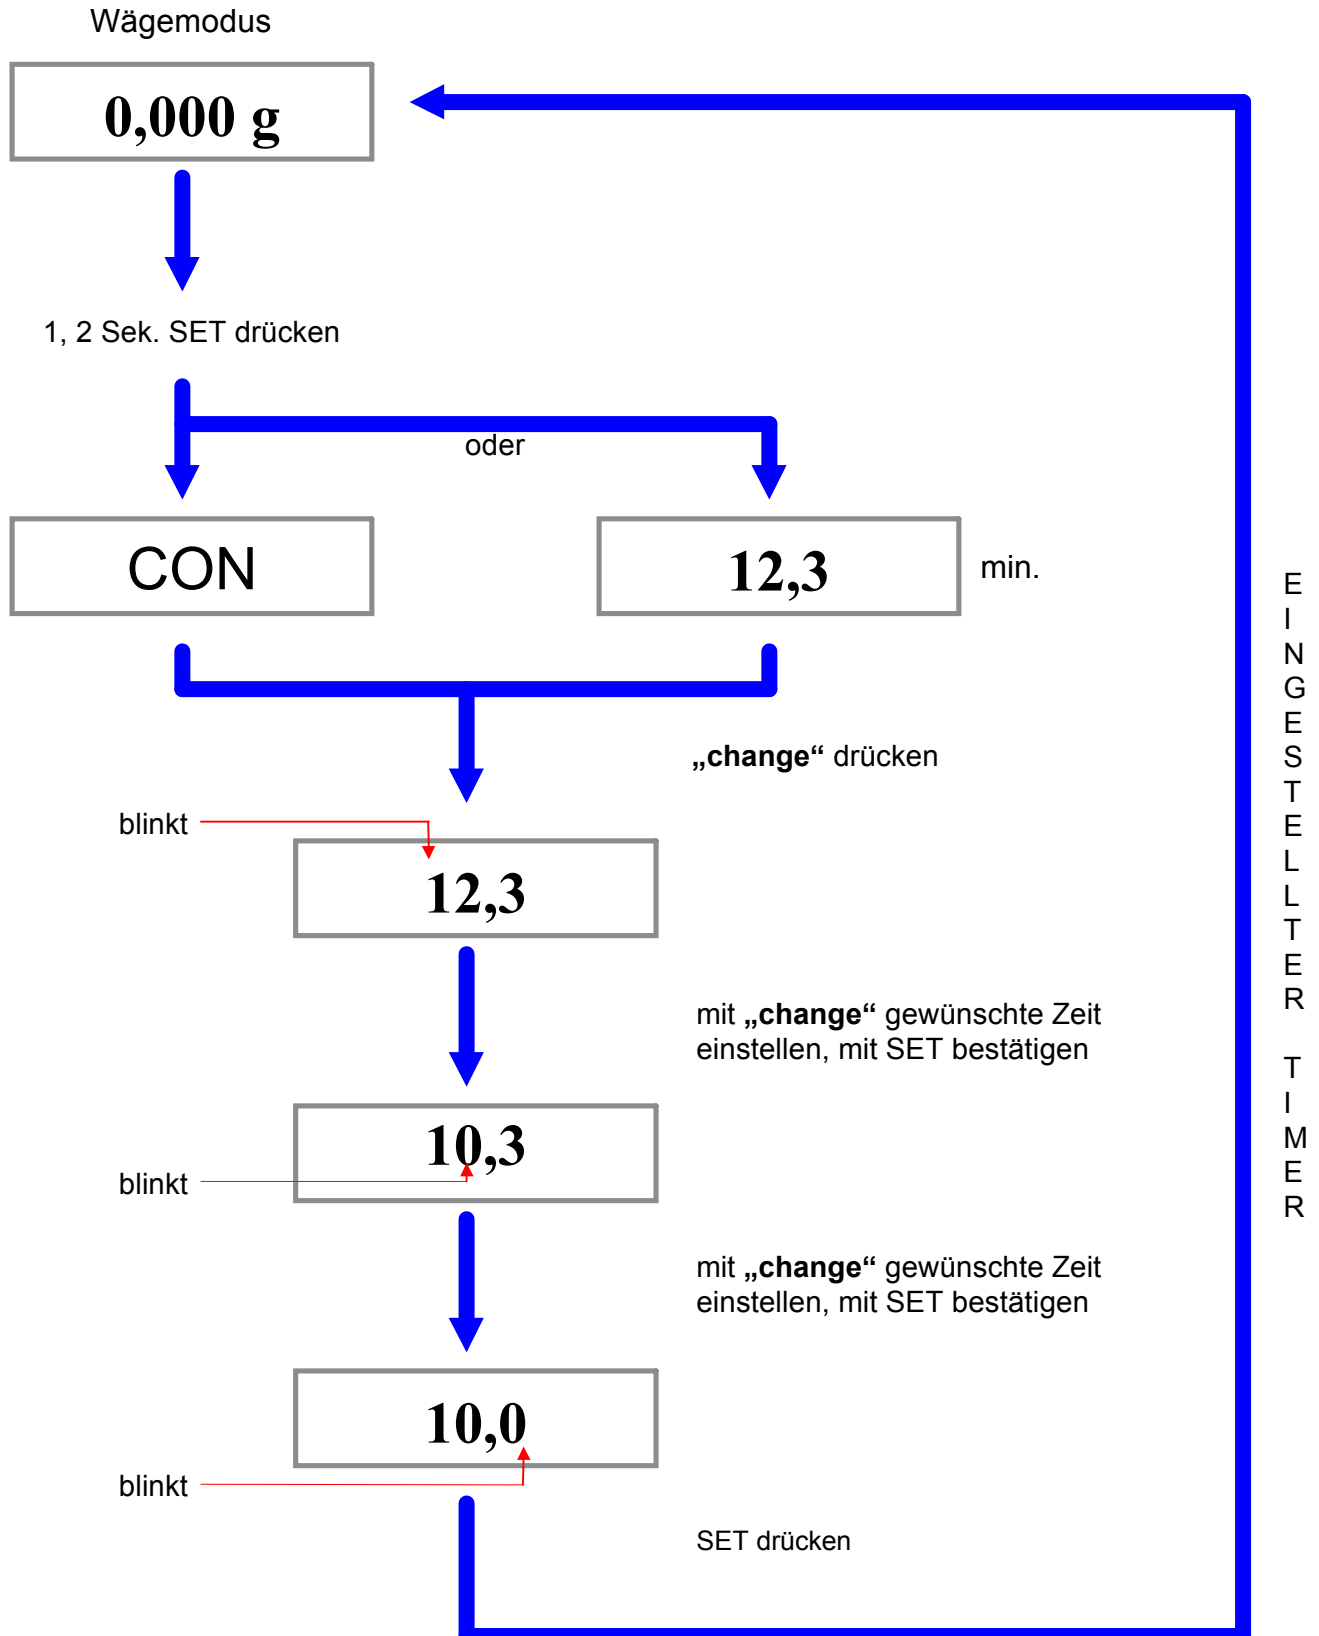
Wägemodus

0,000 g

1, 2 Sek. SET drücken

oder

CON

12,3

min.

„change“ drücken

blinkt

12,3

mit „change“ gewünschte Zeit einstellen, mit SET bestätigen

10,3

blinkt

mit „change“ gewünschte Zeit einstellen, mit SET bestätigen

10,0

blinkt

SET drücken

EINGESTELLTER TIMER